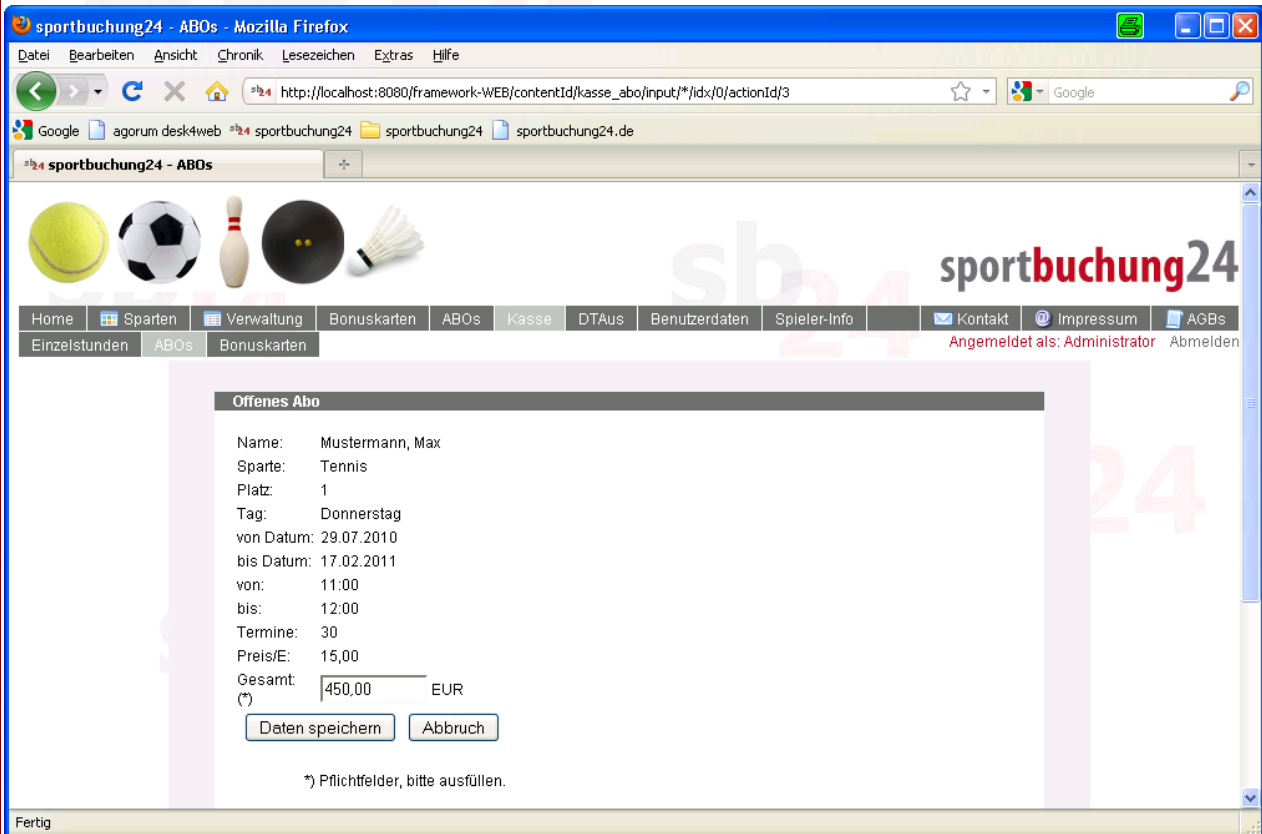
sportbuchung24 - ABOs - Mozilla Firefox

Datei Bearbeiten Ansicht Chronik Lesezeichen Extras Hilfe

http://localhost:8080/framework-WEB/contentId/kasse_abo/input/*/idx/0/actionId/3

Google

Google agorum desk4web sb24 sportbuchung24 sportbuchung24 sportbuchung24.de

sb24 sportbuchung24 - ABOs

sportbuchung24

Home | Sparten | Verwaltung | Bonuskarten | ABOs | Kasse | DTAus | Benutzerdaten | Spieler-Info | Kontakt | Impressum | AGBs

Einzelstunden | ABOs | Bonuskarten

Angemeldet als: Administrator Abmelden

Offenes Abo

Name: Mustermann, Max
Sparte: Tennis
Platz: 1
Tag: Donnerstag
von Datum: 29.07.2010
bis Datum: 17.02.2011
von: 11:00
bis: 12:00
Termine: 30
Preis/E: 15,00
Gesamt: (*) 450,00 EUR

Daten speichern | Abbruch

*) Pflichtfelder, bitte ausfüllen.

Fertig